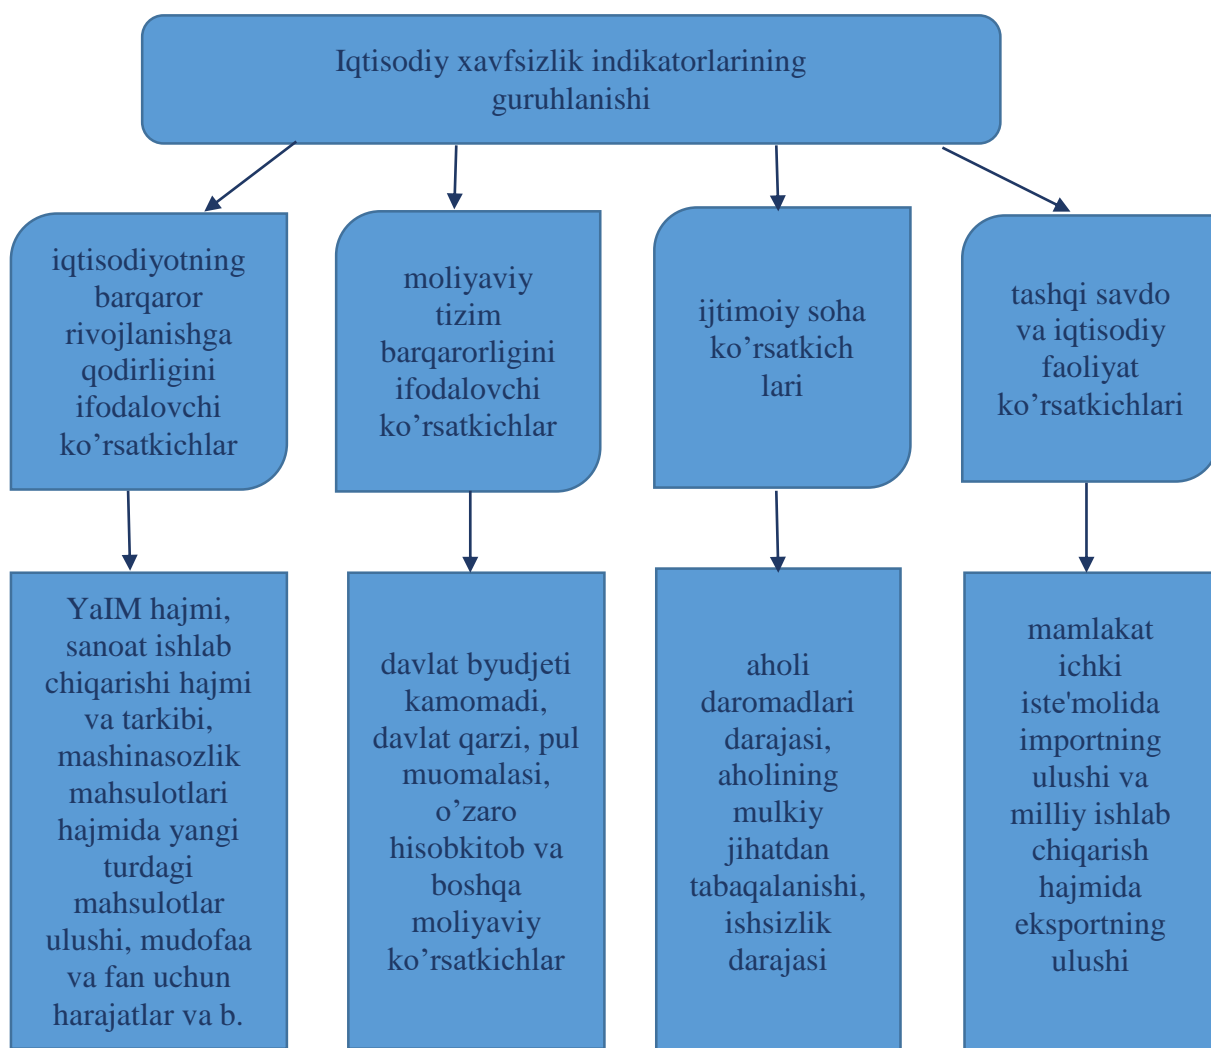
Iqtisodiy xavfsizlik indikatorlarining guruhlanishi

iqtisodiyotning barqaror rivojlanishga qodirligini ifodalovchi ko’rsatkichlar

moliyaviy tizim barqarorligini ifodalovchi ko’rsatkichlar

ijtimoiy soha ko’rsatkich lari

tashqi savdo va iqtisodiy faoliyat ko’rsatkichlari

YaIM hajmi, sanoat ishlab chiqarishi hajmi va tarkibi, mashinasozlik mahsulotlari hajmida yangi turdagi mahsulotlar ulushi, mudofaa va fan uchun harajatlar va b.

davlat byudjeti kamomadi, davlat qarzi, pul muomalasi, o’zaro hisobkitob va boshqa moliyaviy ko’rsatkichlar

aholi daromadlari darajasi, aholining mulkiy jihatdan tabaqalanishi, ishsizlik darajasi

mamlakat ichki iste'molida importning ulushi va milliy ishlab chiqarish hajmida eksportning ulushi